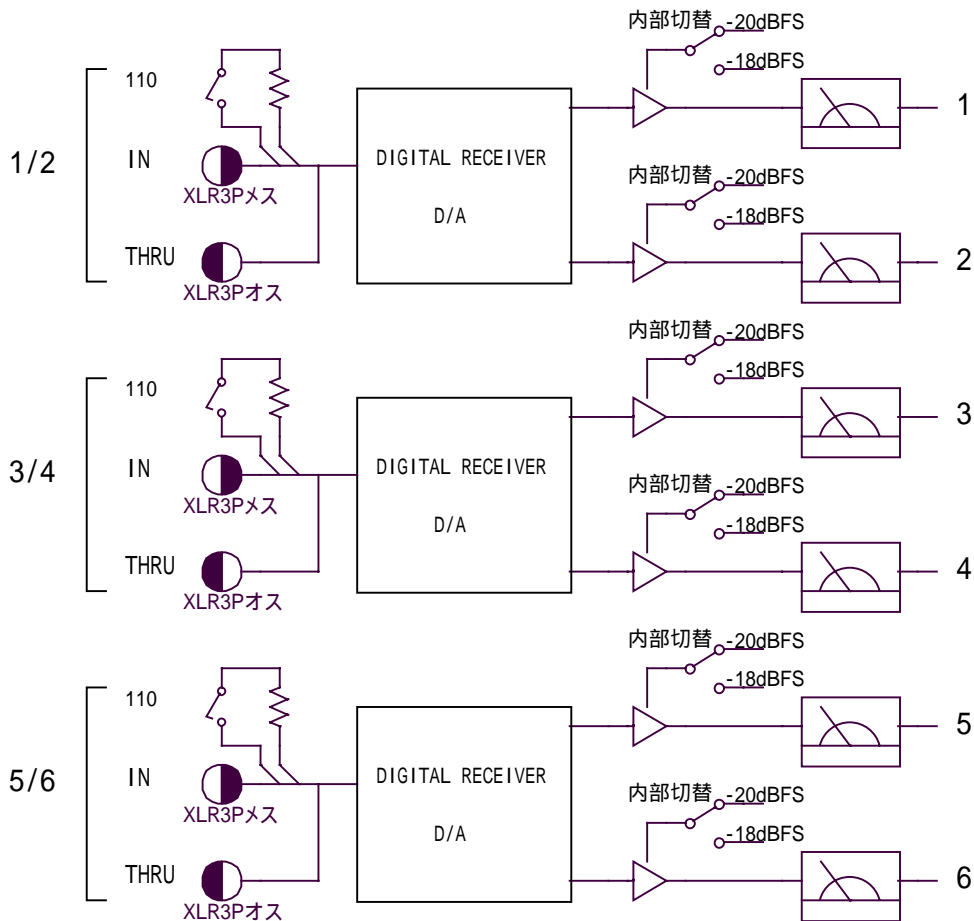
1/2

110

IN

XLR3Pメス

THRU

XLR3Pオス

DIGITAL RECEIVER

D/A

内部切替 -20dBFS

-18dBFS

1

内部切替 -20dBFS

-18dBFS

2

3/4

110

IN

XLR3Pメス

THRU

XLR3Pオス

DIGITAL RECEIVER

D/A

内部切替 -20dBFS

-18dBFS

3

内部切替 -20dBFS

-18dBFS

4

5/6

110

IN

XLR3Pメス

THRU

XLR3Pオス

DIGITAL RECEIVER

D/A

内部切替 -20dBFS

-18dBFS

5

内部切替 -20dBFS

-18dBFS

6